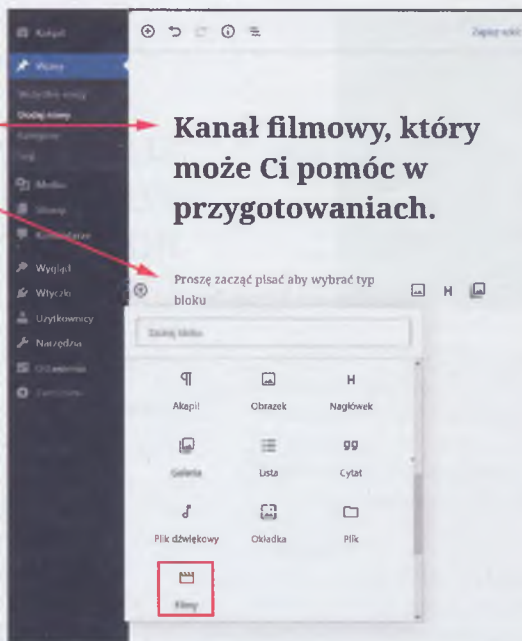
Kokpit
Wpisy
Wszystkie wpisy
Dodaj nowy
Kategorie
Tagi
Media
Strony
Komentarze
Wygląd
Wtyczki
Użytkownicy
Narzędzia
Ustawienia
Zwiń menu

Zapisz szkic

Kanał filmowy, który może Ci pomóc w przygotowaniach.

Proszę zacząć pisać aby wybrać typ bloku

H

Szukaj bloku

Akapit
Obrazek
H
Nagłówek
Galeria
Lista
Cytat
Plik dźwiękowy
Okładka
Plik
Filmy